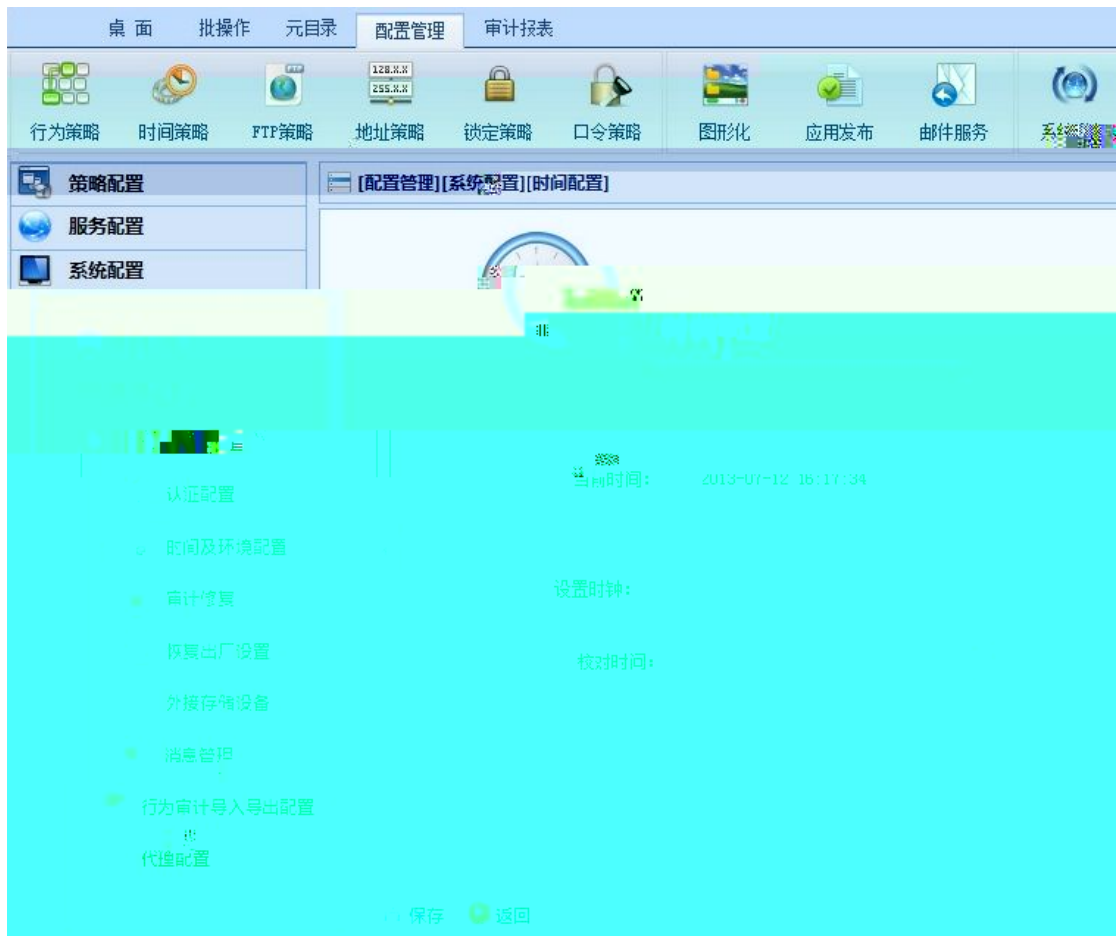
桌面 批操作 元目录 配置管理 审计报表

128.X.X
255.X.X

行为策略 时间策略 FTP策略 地址策略 锁定策略 口令策略 图形化 应用发布 邮件服务 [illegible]

策略配置
服务配置
系统配置

[配置管理][系统配置][时间配置]

认证配置
时间及环境配置
审计恢复
恢复出厂设置
外接存储设备
消息管理
行为审计导入导出配置
代理配置

当前时间: 2013-07-12 16:17:34

设置时钟:

校对时间:

保存 返回